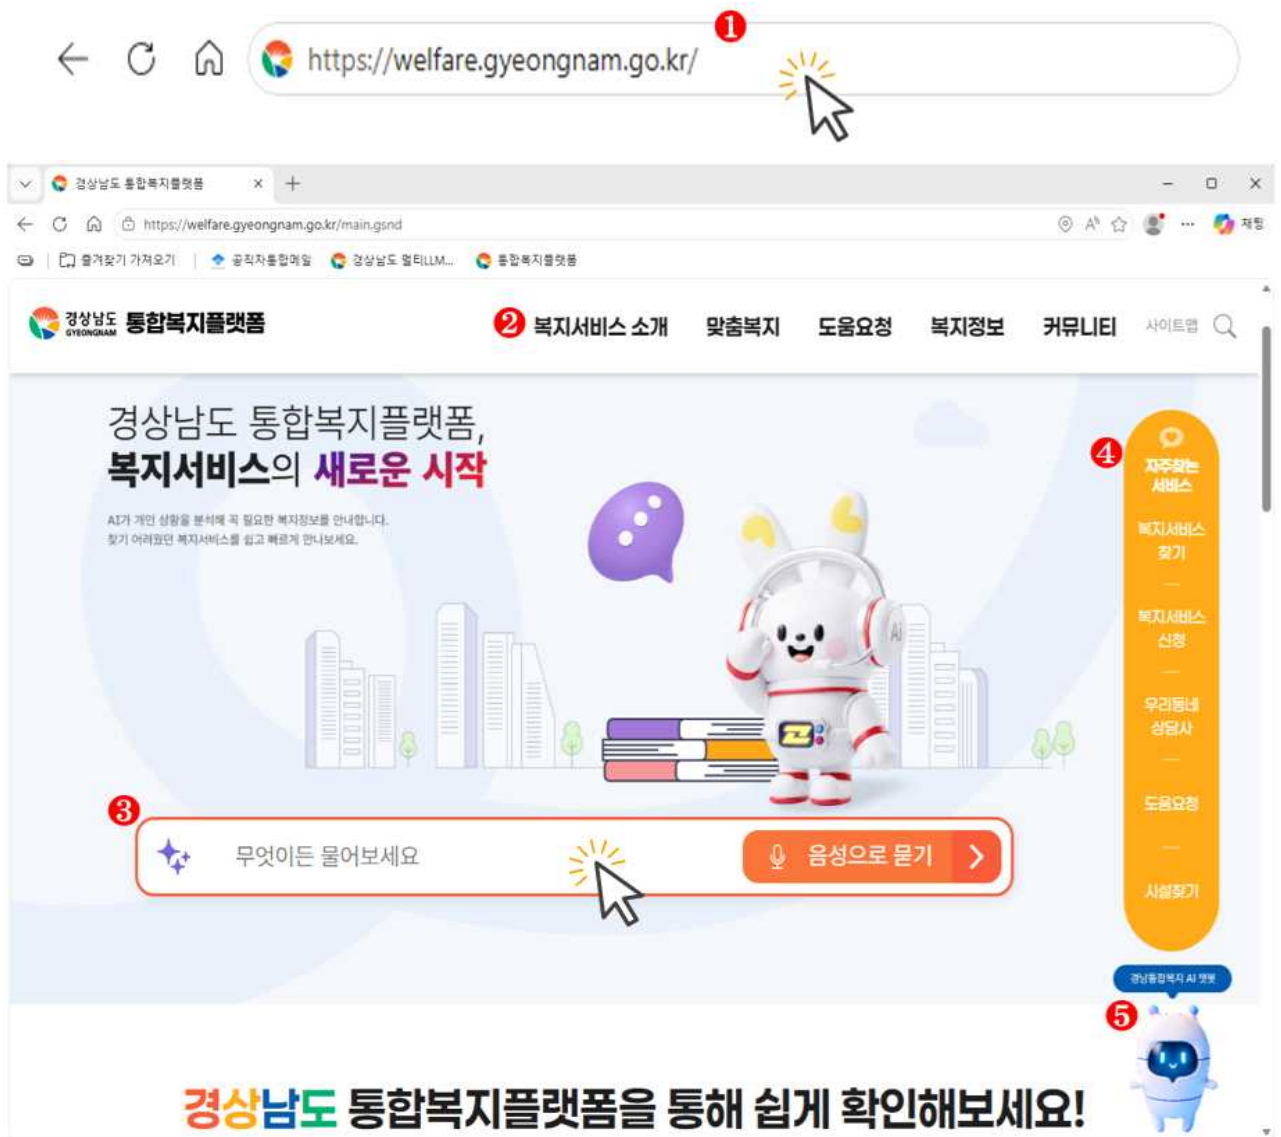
https://welfare.gyeongnam.go.kr/ ❶

경상남도 통합복지플랫폼 × +

https://welfare.gyeongnam.go.kr/main.gsnd

채팅

즐겨찾기 가져오기 | 공직자통합메일 경상남도 멀티LLM... 통합복지플랫폼

경상남도 GYEONGNAM 통합복지플랫폼

❷ 복지서비스 소개 맞춤복지 도움요청 복지정보 커뮤니티 사이트맵

경상남도 통합복지플랫폼,
복지서비스의 새로운 시작

AI가 개인 상황을 분석해 꼭 필요한 복지정보를 안내합니다.
찾기 어려웠던 복지서비스를 쉽고 빠르게 만나보세요.

❹ 자주찾는 서비스

복지서비스 찾기

복지서비스 신청

우리동네 상담사

도움요청

시설찾기

❸ 무엇이든 물어보세요 음성으로 묻기 >

경남통합복지 AI 챗봇

❺

경상남도 통합복지플랫폼을 통해 쉽게 확인해보세요!